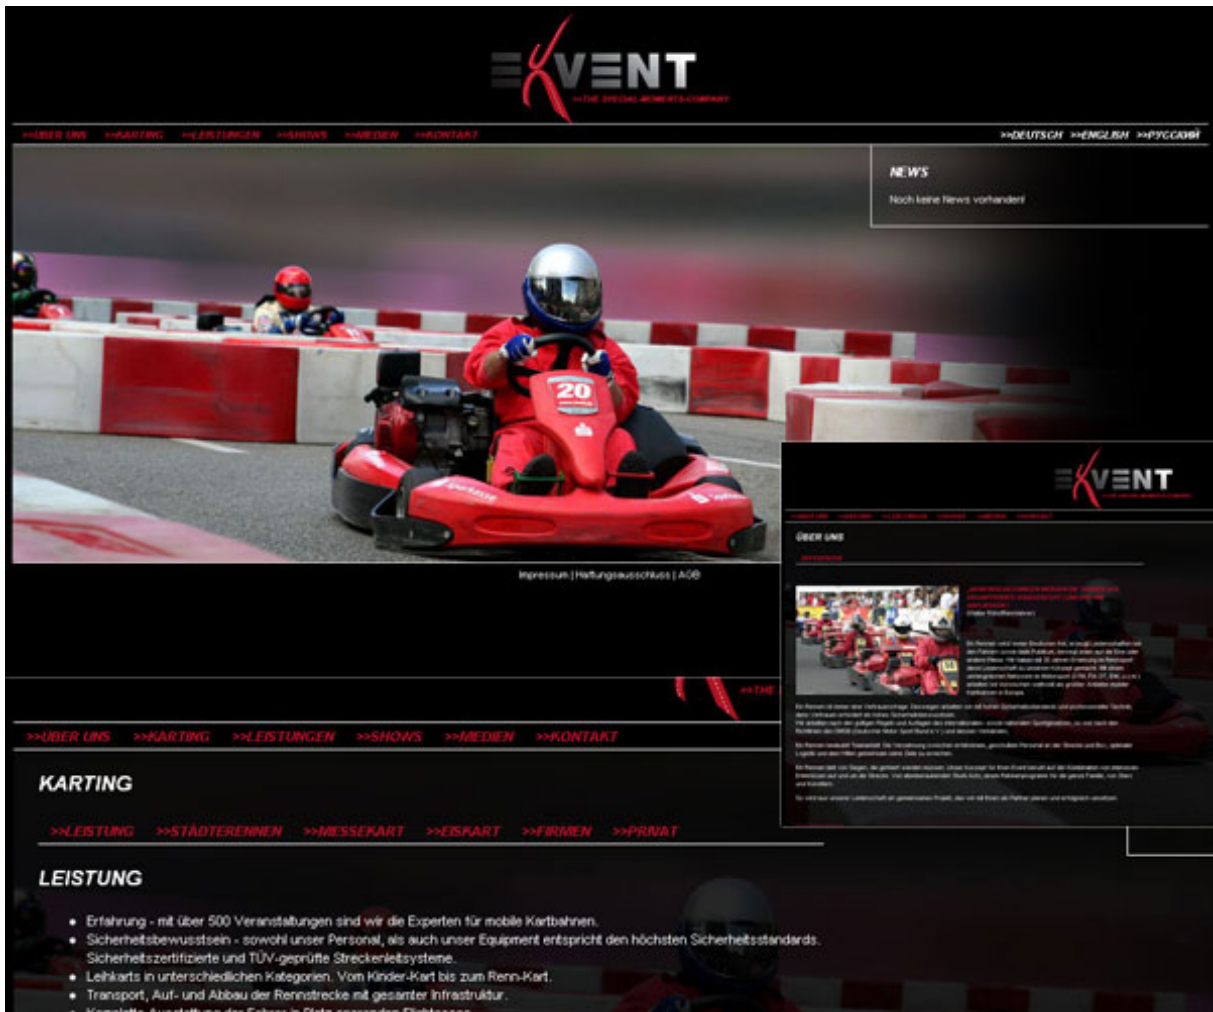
EVENT
>>THE SPECIAL MOMENTS COMPANY

>>ÜBER UNS >>KARTING >>LEISTUNGEN >>SHOWS >>MEDIEN >>KONTAKT

>>DEUTSCH >>ENGLISH >>РУССКИЙ

NEWS

Noch keine News vorhanden!

20

Impressum | Haftungsausschluss | AGB

EVENT

ÜBER UNS

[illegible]

>>THE

>>ÜBER UNS >>KARTING >>LEISTUNGEN >>SHOWS >>MEDIEN >>KONTAKT

KARTING

>>LEISTUNG >>STÄDTERENNEN >>MESSEKART >>EISKART >>FIRMEN >>PRIVAT

LEISTUNG

- Erfahrung - mit über 500 Veranstaltungen sind wir die Experten für mobile Kartbahnen.
- Sicherheitsbewusstsein - sowohl unser Personal, als auch unser Equipment entspricht den höchsten Sicherheitsstandards. Sicherheitszertifizierte und TÜV-geprüfte Streckenleitsysteme.
- Leihkarts in unterschiedlichen Kategorien. Vom Kinder-Kart bis zum Renn-Kart.
- Transport, Auf- und Abbau der Rennstrecke mit gesamter Infrastruktur.
- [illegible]